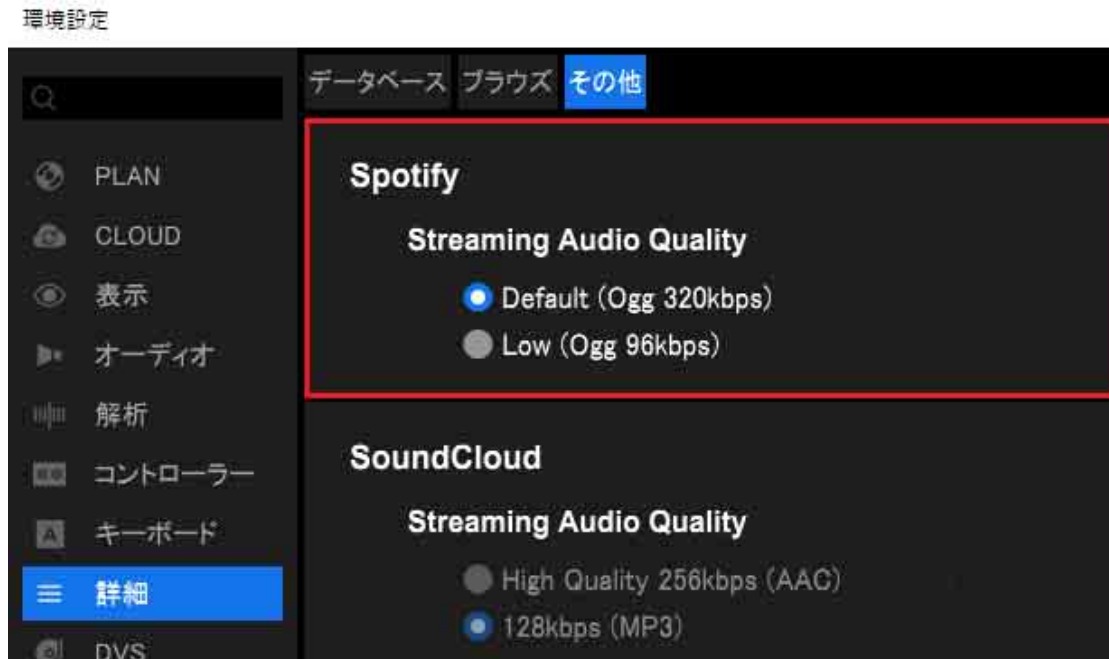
環境設定

PLAN
CLOUD
表示
オーディオ
解析
コントローラー
キーボード
詳細
DVS

データベース ブラウズ その他

Spotify

Streaming Audio Quality

Default (Ogg 320kbps)
Low (Ogg 96kbps)

SoundCloud

Streaming Audio Quality

High Quality 256kbps (AAC)
128kbps (MP3)